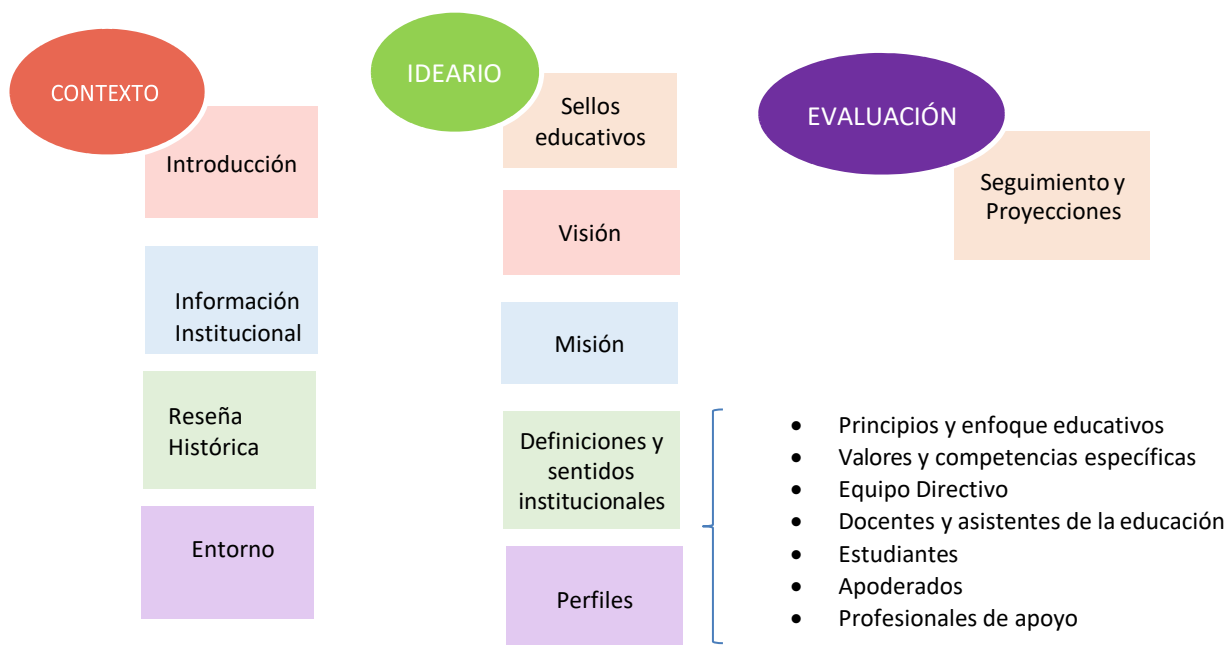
CONTEXTO

Introducción

Información Institucional

Reseña Histórica

Entorno

IDEARIO

Sellos educativos

Visión

Misión

Definiciones y sentidos institucionales

Perfiles

- Principios y enfoque educativos
- Valores y competencias específicas
- Equipo Directivo
- Docentes y asistentes de la educación
- Estudiantes
- Apoderados
- Profesionales de apoyo

EVALUACIÓN

Seguimiento y Proyecciones